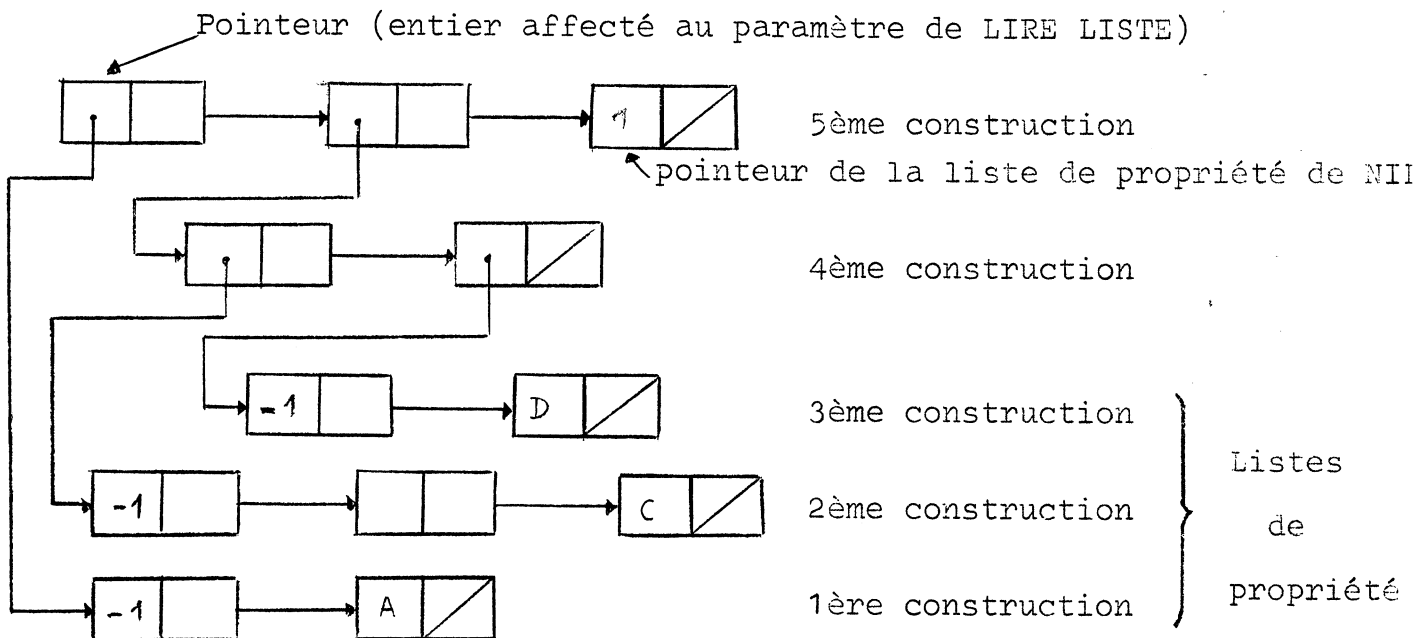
Pointeur (entier affecté au paramètre de LIRE LISTE)

1

5ème construction

pointeur de la liste de propriété de NIL

4ème construction

-1

D

3ème construction

-1

C

2ème construction

-1

A

1ère construction

Listes de propriété